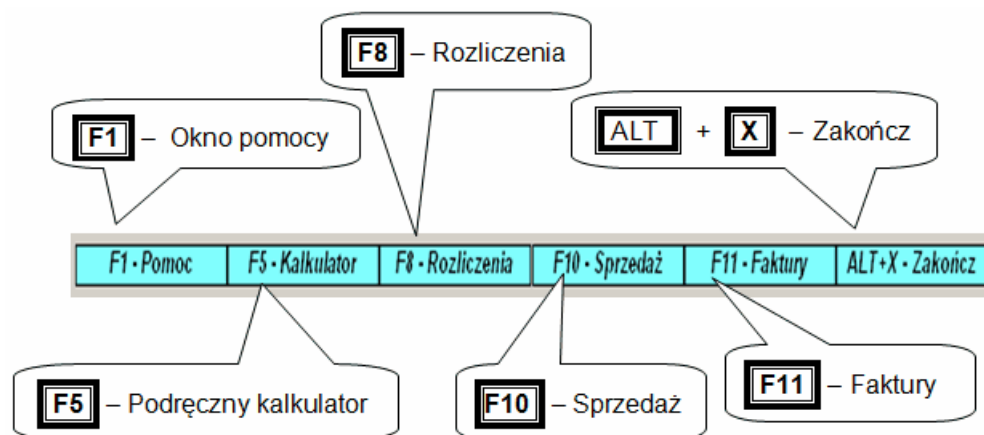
F8 – Rozliczenia

F1 – Okno pomocy

ALT + X – Zakończ

| F1 - Pomoc | F5 - Kalkulator | F8 - Rozliczenia | F10 - Sprzedaż | F11 - Faktury | ALT+X - Zakończ |
|---|---|---|---|---|---|

F5 – Podręczny kalkulator

F10 – Sprzedaż

F11 – Faktury